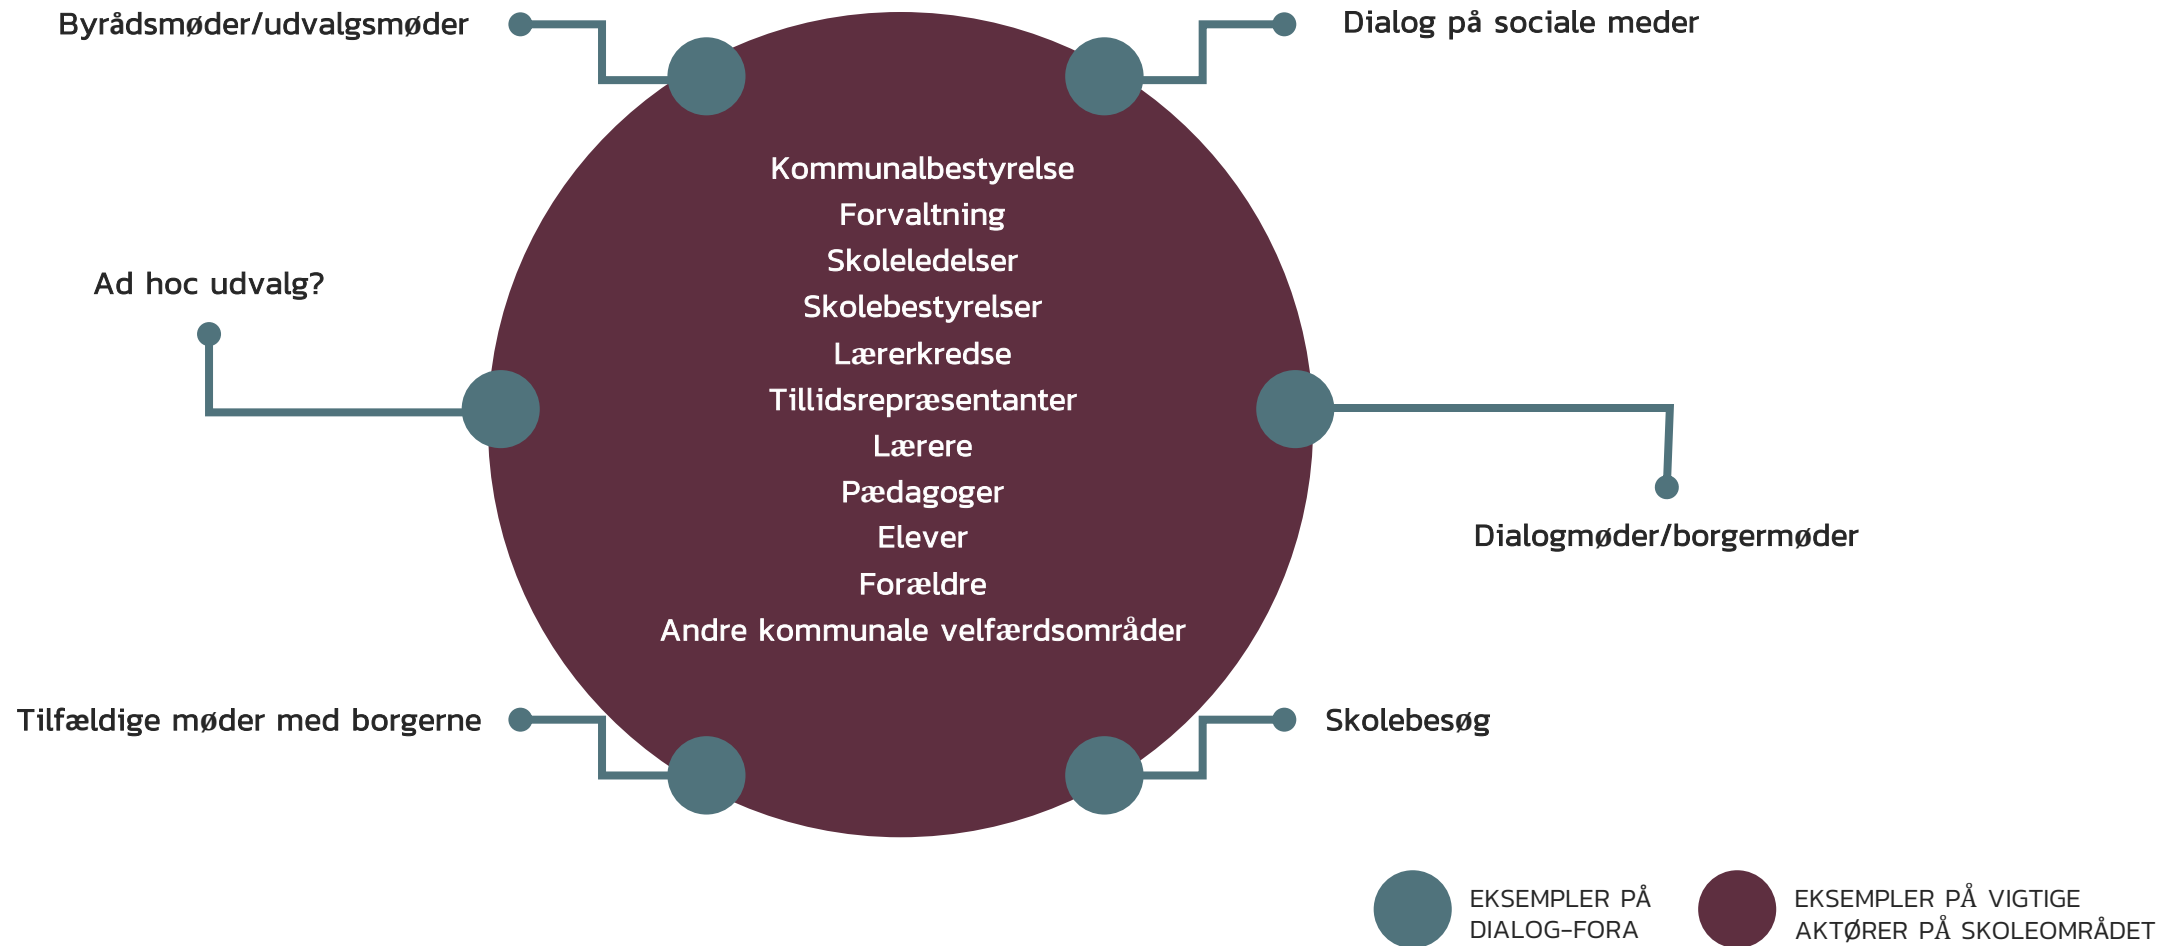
Byrådsmøder/udvalgsmøder

Dialog på sociale meder

Kommunalbestyrelse
Forvaltning
Skoleledelser
Skolebestyrelser
Lærerkredse
Tillidsrepræsentanter
Lærere
Pædagoger
Elever
Forældre
Andre kommunale velfærdsområder

Ad hoc udvalg?

Dialogmøder/borgermøder

Tilfældige møder med borgerne

Skolebesøg

EKSEMPLER PÅ DIALOG-FORA

EKSEMPLER PÅ VIGTIGE AKTØRER PÅ SKOLEOMRÅDET